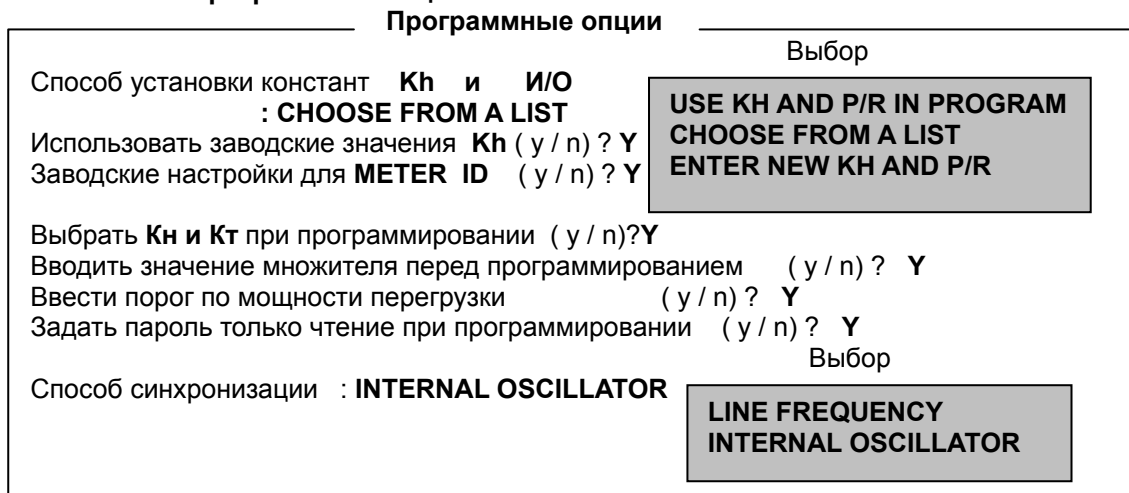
Программные опции

Выбор

Способ установки констант **Kh и И/О**
**: CHOOSE FROM A LIST**
Использовать заводские значения **Kh** ( y / n) ? **Y**
Заводские настройки для **METER ID** ( y / n) ? **Y**

USE KH AND P/R IN PROGRAM
CHOOSE FROM A LIST
ENTER NEW KH AND P/R

Выбрать **Кн и Кт** при программировании ( y / n)?**Y**
Вводить значение множителя перед программированием ( y / n) ? **Y**
Ввести порог по мощности перегрузки ( y / n) ? **Y**
Задать пароль только чтение при программировании ( y / n) ? **Y**

Выбор

Способ синхронизации : **INTERNAL OSCILLATOR**

LINE FREQUENCY
INTERNAL OSCILLATOR